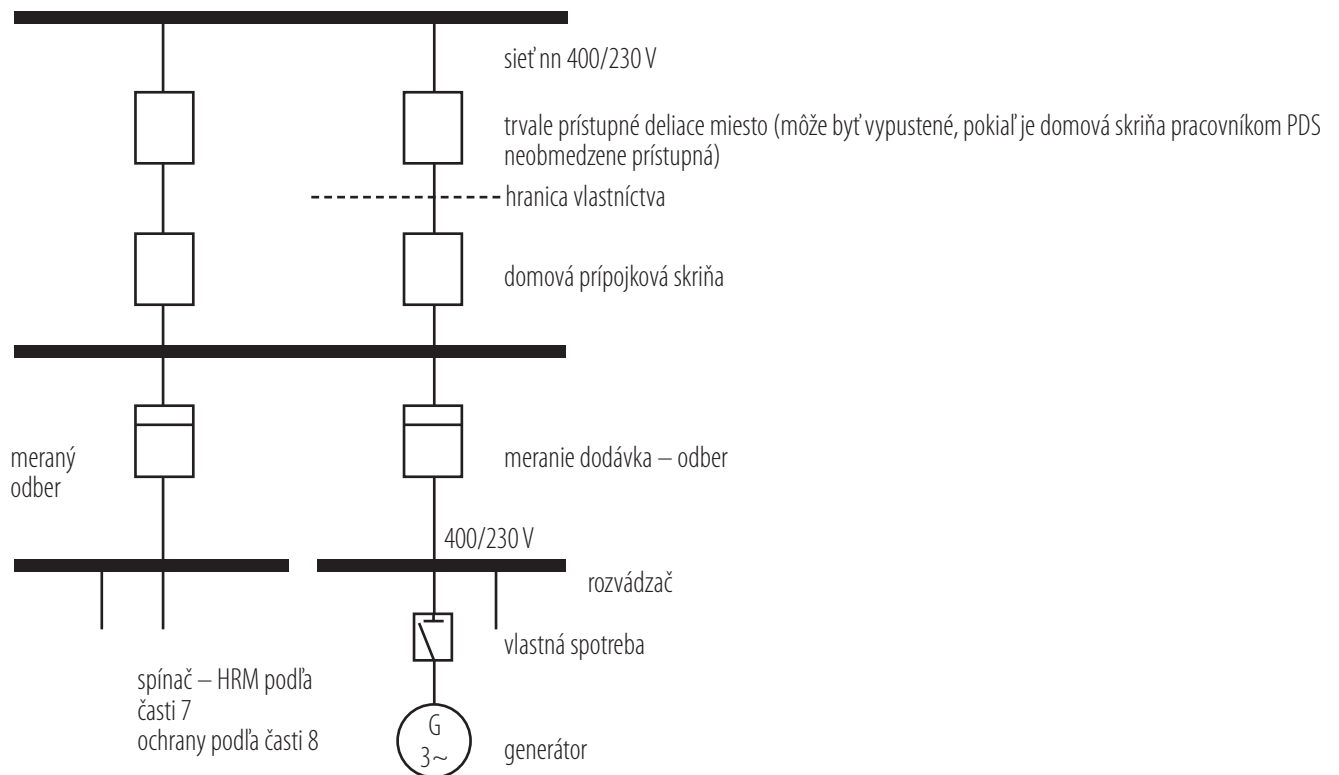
sieť nn 400/230 V

trvale prístupné deliace miesto (môže byť vypustené, pokiaľ je domová skriňa pracovníkom PDS neobmedzene prístupná)

hranica vlastníctva

domová prípojková skriňa

meraný odber

meranie dodávka – odber

400/230 V

rozvádzač

vlastná spotreba

spínač – HRM podľa časti 7
ochrany podľa časti 8

G
3~

generátor